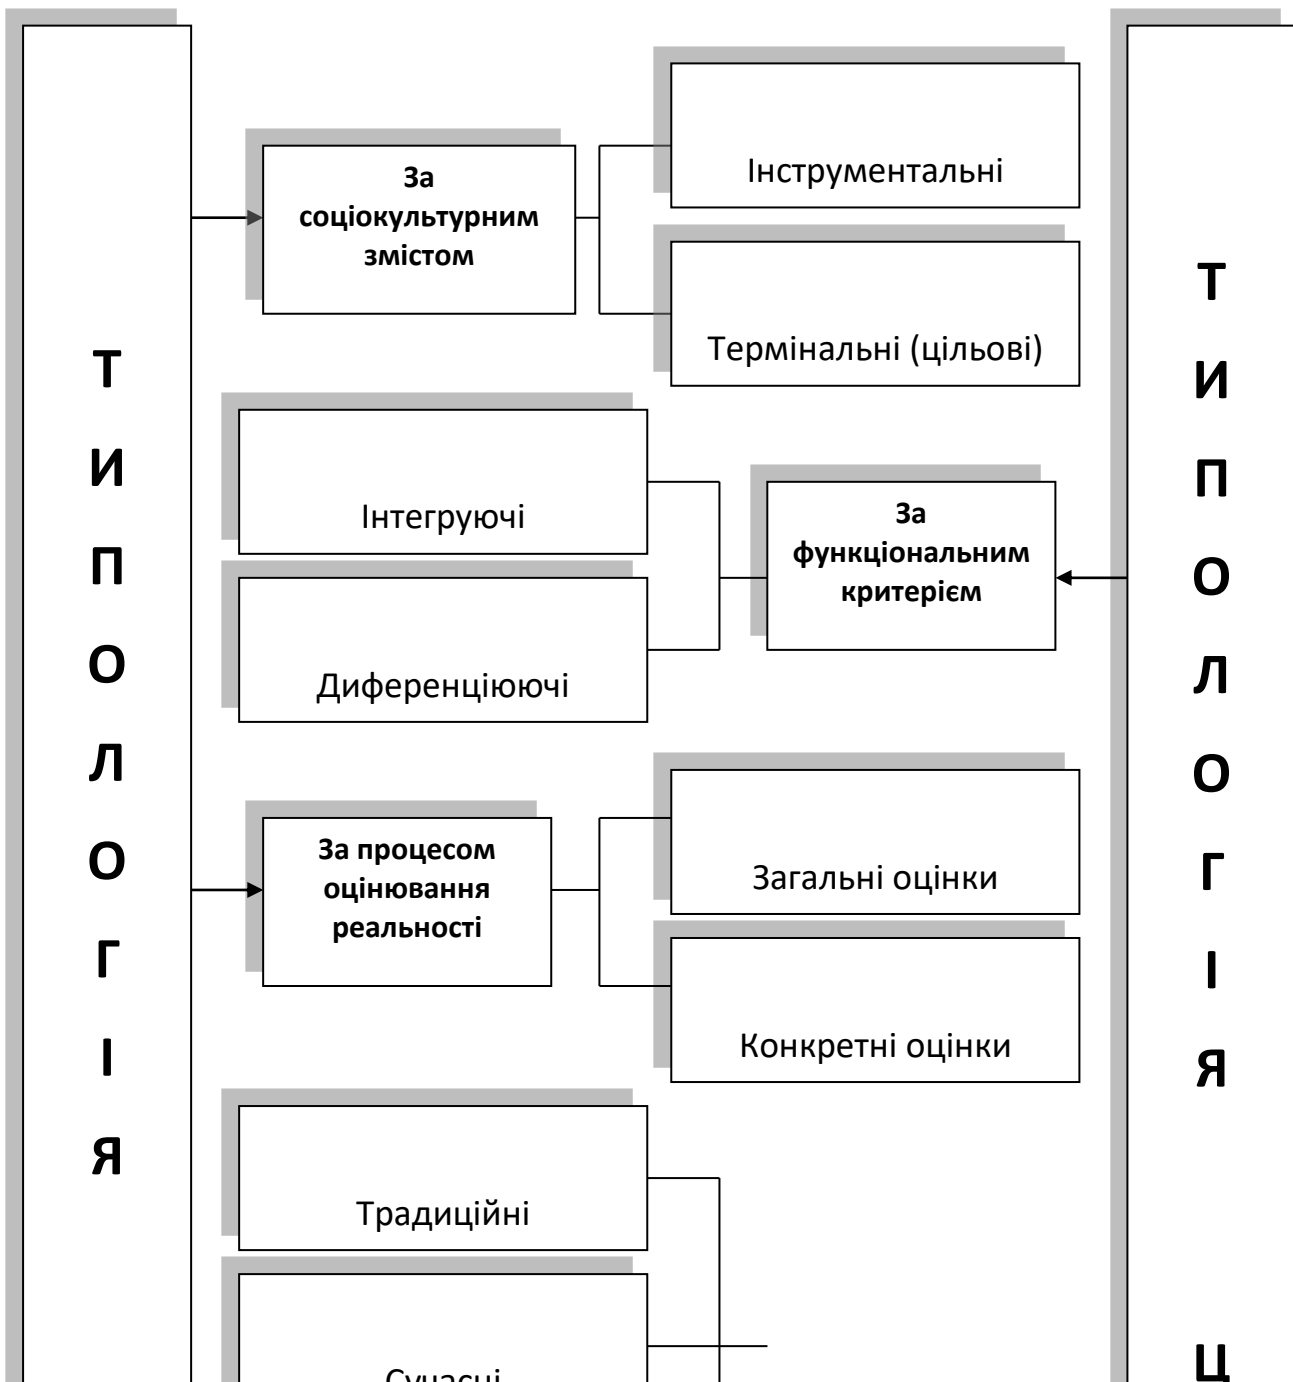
Т
И
П
О
Л
О
Г
І
Я

За соціокультурним змістом

Інструментальні

Термінальні (цільові)

Інтегруючі

Диференціюючі

За функціональним критерієм

За процесом оцінювання реальності

Загальні оцінки

Конкретні оцінки

Традиційні

Сучасні

Т
И
П
О
Л
О
Г
І
Я

Ц